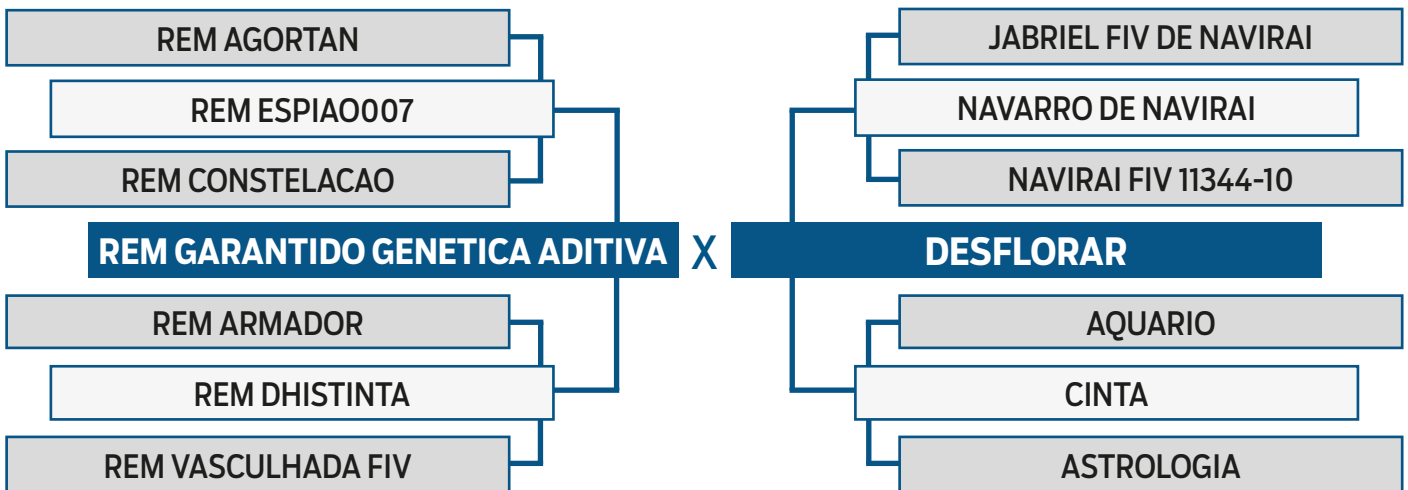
REM AGORTAN

REM ESPIAO007

REM CONSTELACAO

REM GARANTIDO GENETICA ADITIVA

REM ARMADOR

REM DHISTINTA

REM VASCULHADA FIV

X

JABRIEL FIV DE NAVIRAI

NAVARRO DE NAVIRAI

NAVIRAI FIV 11344-10

DESFLORAR

AQUARIO

CINTA

ASTROLOGIA